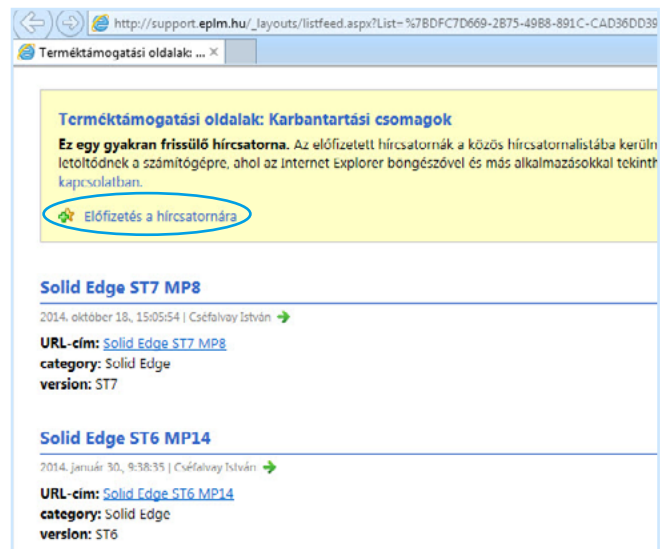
http://support.eplm.hu/_layouts/listfeed.aspx?List=%7BDFC7D669-2B75-49B8-891C-CAD36DD39

Terméktámogatási oldalak: ... ×

Terméktámogatási oldalak: Karbantartási csomagok

**Ez egy gyakran frissülő hírcsatorna.** Az előfizetett hírcsatornák a közös hírcsatornalistába kerüln letöltődnek a számítógépre, ahol az Internet Explorer böngészővel és más alkalmazásokkal tekinth kapcsolatban.

Előfizetés a hírcsatornára

Solid Edge ST7 MP8

2014. október 18., 15:05:54 | Cséfalvay István

**URL-cím:** Solid Edge ST7 MP8
**category:** Solid Edge
**version:** ST7

Solid Edge ST6 MP14

2014. január 30., 9:38:35 | Cséfalvay István

**URL-cím:** Solid Edge ST6 MP14
**category:** Solid Edge
**version:** ST6